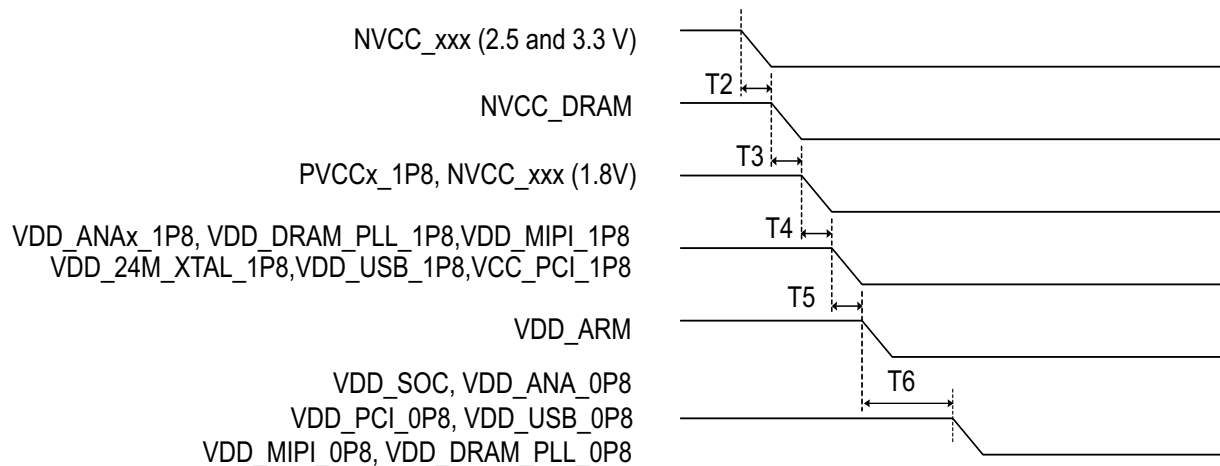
NVCC_xxx (2.5 and 3.3 V)

T2

NVCC_DRAM

T3

PVCCx_1P8, NVCC_xxx (1.8V)

T4

VDD_ANAx_1P8, VDD_DRAM_PLL_1P8,VDD_MIPI_1P8
VDD_24M_XTAL_1P8,VDD_USB_1P8,VCC_PCI_1P8

T5

VDD_ARM

T6

VDD_SOC, VDD_ANA_0P8
VDD_PCI_0P8, VDD_USB_0P8
VDD_MIPI_0P8, VDD_DRAM_PLL_0P8